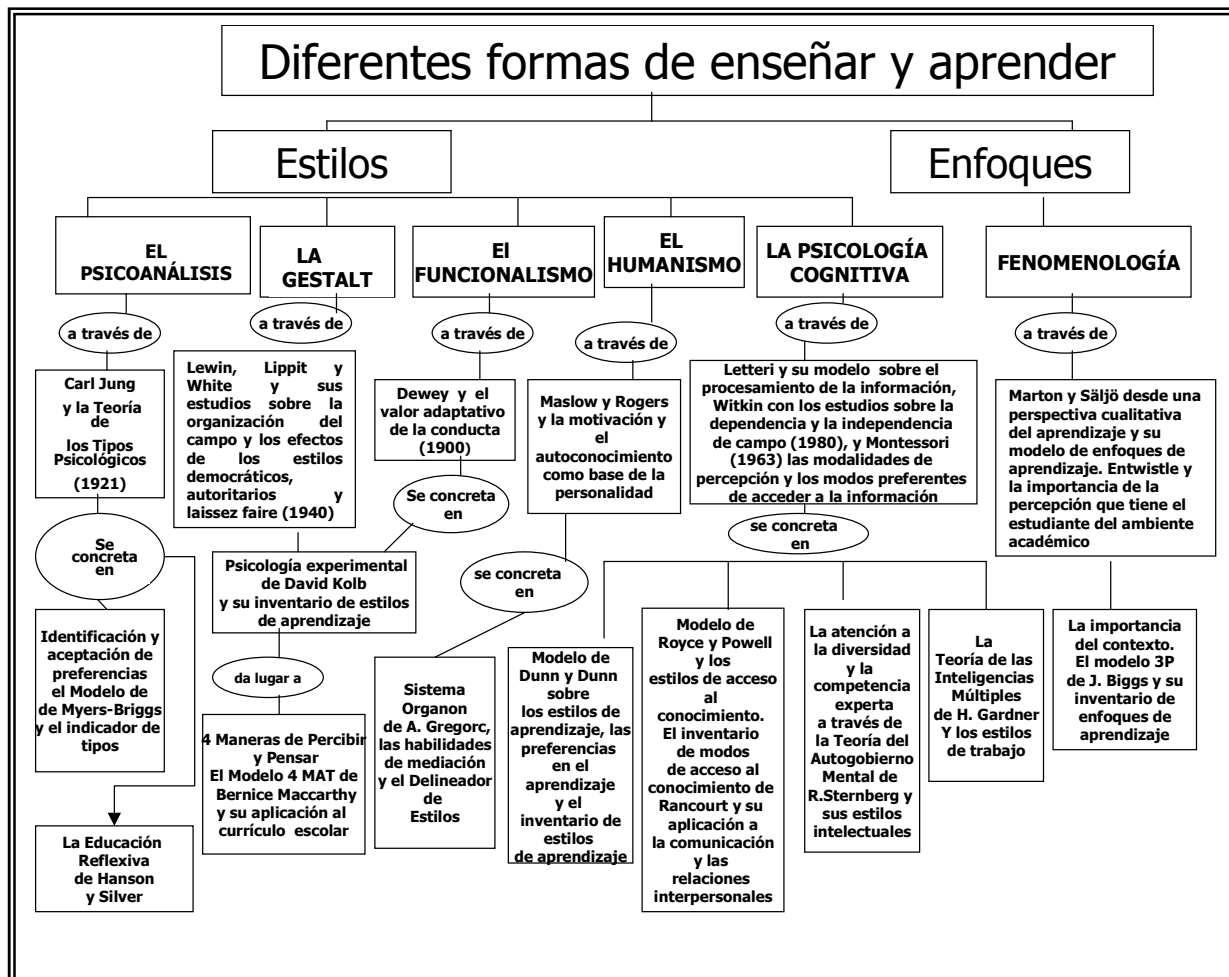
Diferentes formas de enseñar y aprender

Estilos

Enfoques

EL PSICOANÁLISIS

LA GESTALT

El FUNCIONALISMO

EL HUMANISMO

LA PSICOLOGÍA COGNITIVA

FENOMENOLOGÍA

a través de

Carl Jung y la Teoría de los Tipos Psicológicos (1921)

Se concreta en

Identificación y aceptación de preferencias el Modelo de de Myers-Briggs y el indicador de tipos

La Educación Reflexiva de Hanson y Silver

a través de

Lewin, Lippit y White y sus estudios sobre la organización del campo y los efectos de los estilos democráticos, autoritarios y laissez faire (1940)

a través de

Dewey y el valor adaptativo de la conducta (1900)

Se concreta en

Psicología experimental de David Kolb y su inventario de estilos de aprendizaje

da lugar a

4 Maneras de Percibir y Pensar El Modelo 4 MAT de Bernice Maccarthy y su aplicación al currículo escolar

a través de

Maslow y Rogers y la motivación y el autoconocimiento como base de la personalidad

se concreta en

Sistema Organon de A. Gregorc, las habilidades de mediación y el Delineador de Estilos

a través de

Letteri y su modelo sobre el procesamiento de la información, Witkin con los estudios sobre la dependencia y la independencia de campo (1980), y Montessori (1963) las modalidades de percepción y los modos preferentes de acceder a la información

se concreta en

Modelo de Dunn y Dunn sobre los estilos de aprendizaje, las preferencias en el aprendizaje y el inventario de estilos de aprendizaje

Modelo de Royce y Powell y los estilos de acceso al conocimiento. El inventario de modos de acceso al conocimiento de Rancourt y su aplicación a la comunicación y las relaciones interpersonales

La atención a la diversidad y la competencia experta a través de la Teoría del Autogobierno Mental de R.Sternberg y sus estilos intelectuales

La Teoría de las Inteligencias Múltiples de H. Gardner Y los estilos de trabajo

a través de

Marton y Säljö desde una perspectiva cualitativa del aprendizaje y su modelo de enfoques de aprendizaje. Entwistle y la importancia de la percepción que tiene el estudiante del ambiente académico

La importancia del contexto. El modelo 3P de J. Biggs y su inventario de enfoques de aprendizaje